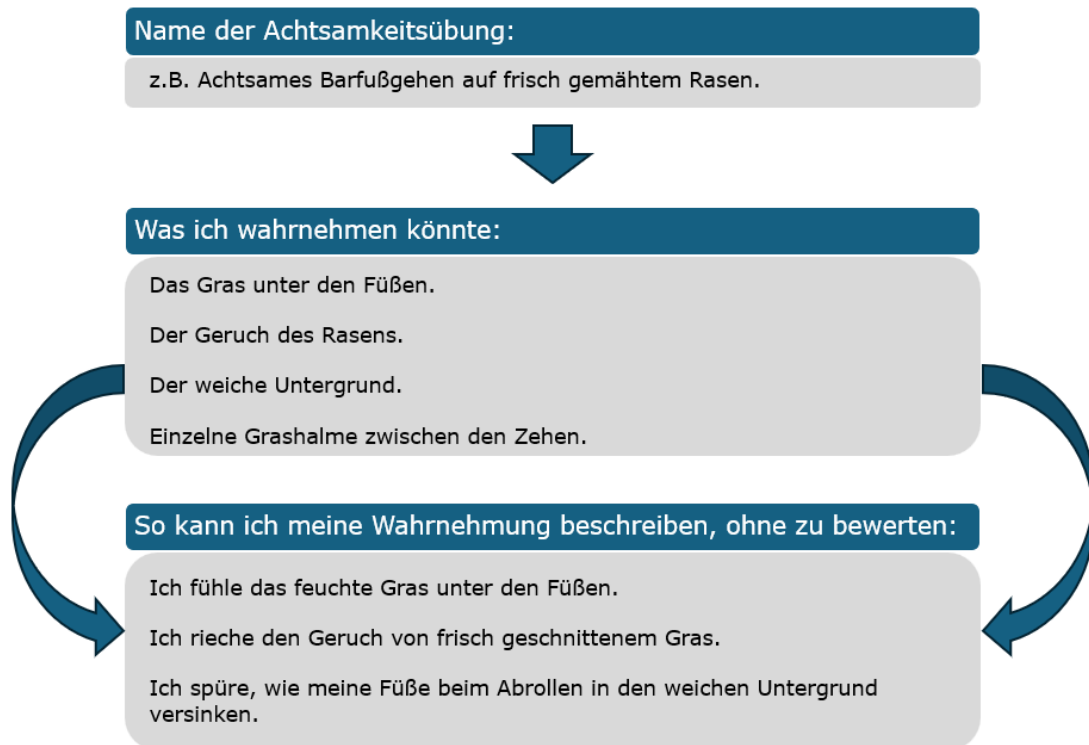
Name der Achtsamkeitsübung:

z.B. Achtsames Barfußgehen auf frisch gemähtem Rasen.

Was ich wahrnehmen könnte:

Das Gras unter den Füßen.

Der Geruch des Rasens.

Der weiche Untergrund.

Einzelne Grashalme zwischen den Zehen.

So kann ich meine Wahrnehmung beschreiben, ohne zu bewerten:

Ich fühle das feuchte Gras unter den Füßen.

Ich rieche den Geruch von frisch geschnittenem Gras.

Ich spüre, wie meine Füße beim Abrollen in den weichen Untergrund versinken.